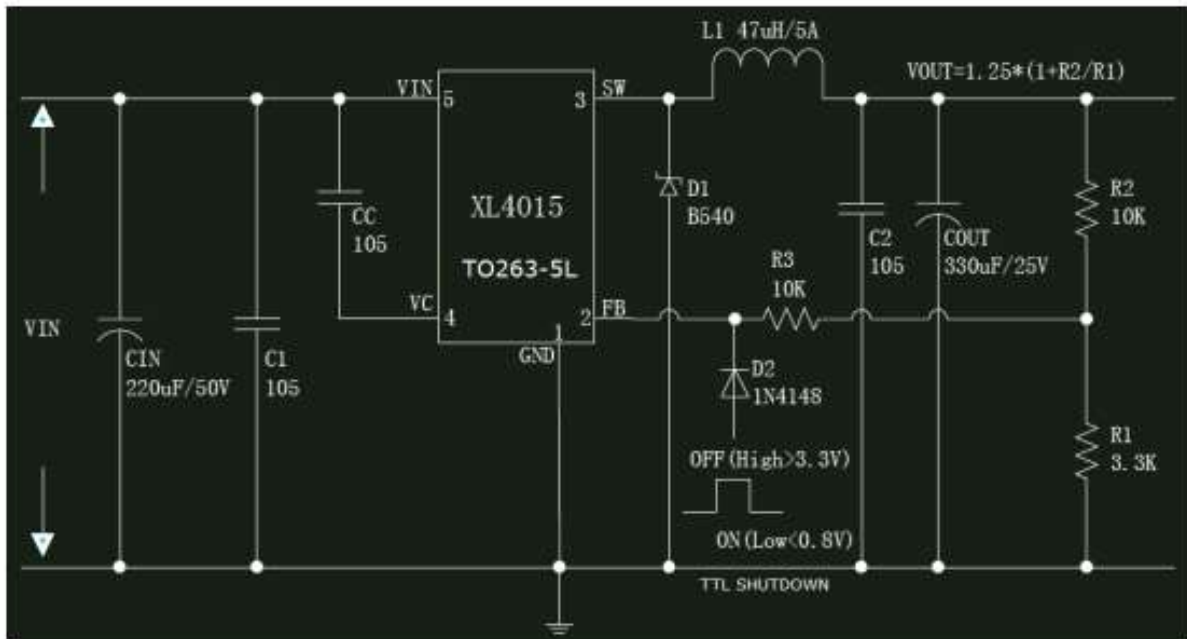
L1 47uH/5A

VOUT=1.25*(1+R2/R1)

VIN 5

3 SW

XL4015

TO263-5L

VC 4

2 FB

1

GND

CC
105

D1
B540

C2
105

COUT
330uF/25V

R2
10K

R3
10K

VIN

CIN
220uF/50V

C1
105

D2
1N4148

R1
3.3K

OFF(High>3.3V)

ON(Low<0.8V)

TTL SHUTDOWN